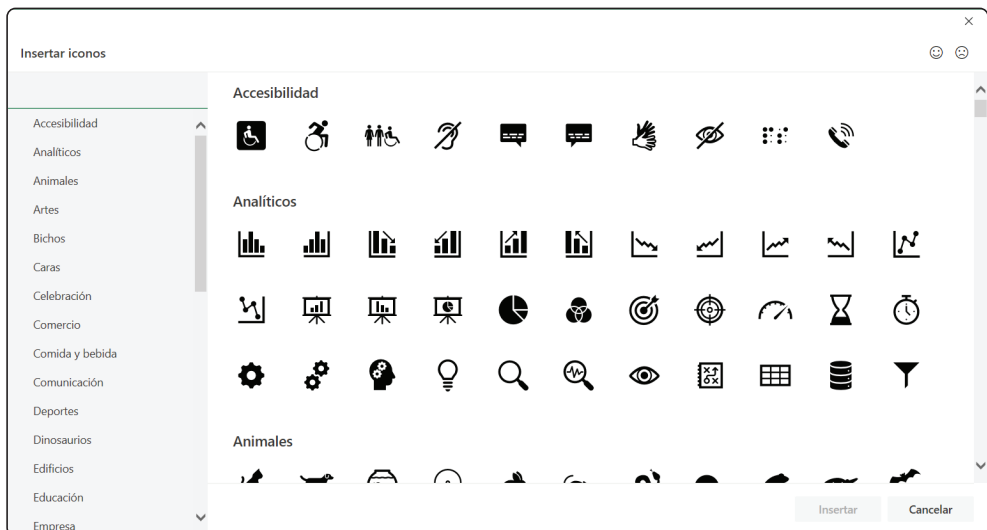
Insertar iconos

Accesibilidad
Analíticos
Animales
Artes
Bichos
Caras
Celebración
Comercio
Comida y bebida
Comunicación
Deportes
Dinosaurios
Edificios
Educación
Empresa

Accesibilidad

Analíticos

Animales

Insertar
Cancelar